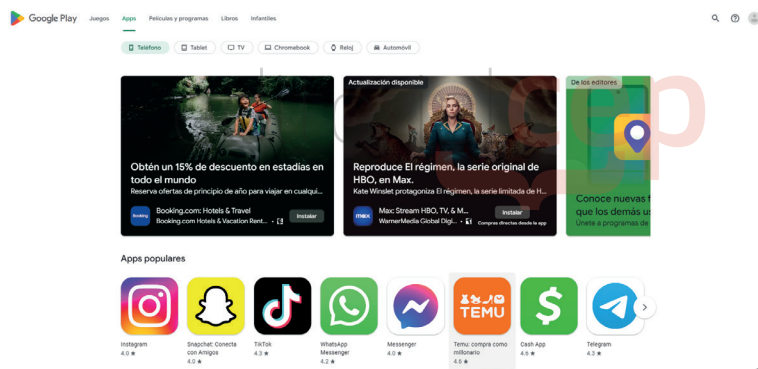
Google Play Juegos Apps Películas y programas Libros Infantiles

Teléfono Tablet TV Chromebook Reloj Automóvil

Obtén un 15% de descuento en estadías en todo el mundo
Reserva ofertas de principio de año para viajar en cualqui...
Booking
Booking.com: Hotels & Travel
Booking.com Hotels & Vacation Rent...
Instalar

Actualización disponible
Reproduce El régimen, la serie original de HBO, en Max.
Kate Winslet protagoniza El régimen, la serie limitada de H...
max
Max: Stream HBO, TV, & M...
WarnerMedia Global Digi...
Instalar
Compras directas desde la app

De los editores
Conoce nuevas f
que los demás u
Únete a programas de

Apps populares

Instagram
4.0 ★

Snapchat: Conecta con Amigos
4.0 ★

TikTok
4.3 ★

WhatsApp Messenger
4.2 ★

Messenger
4.0 ★

TEMU
Temu: compra como millonario
4.6 ★

Cash App
4.6 ★

Telegram
4.3 ★